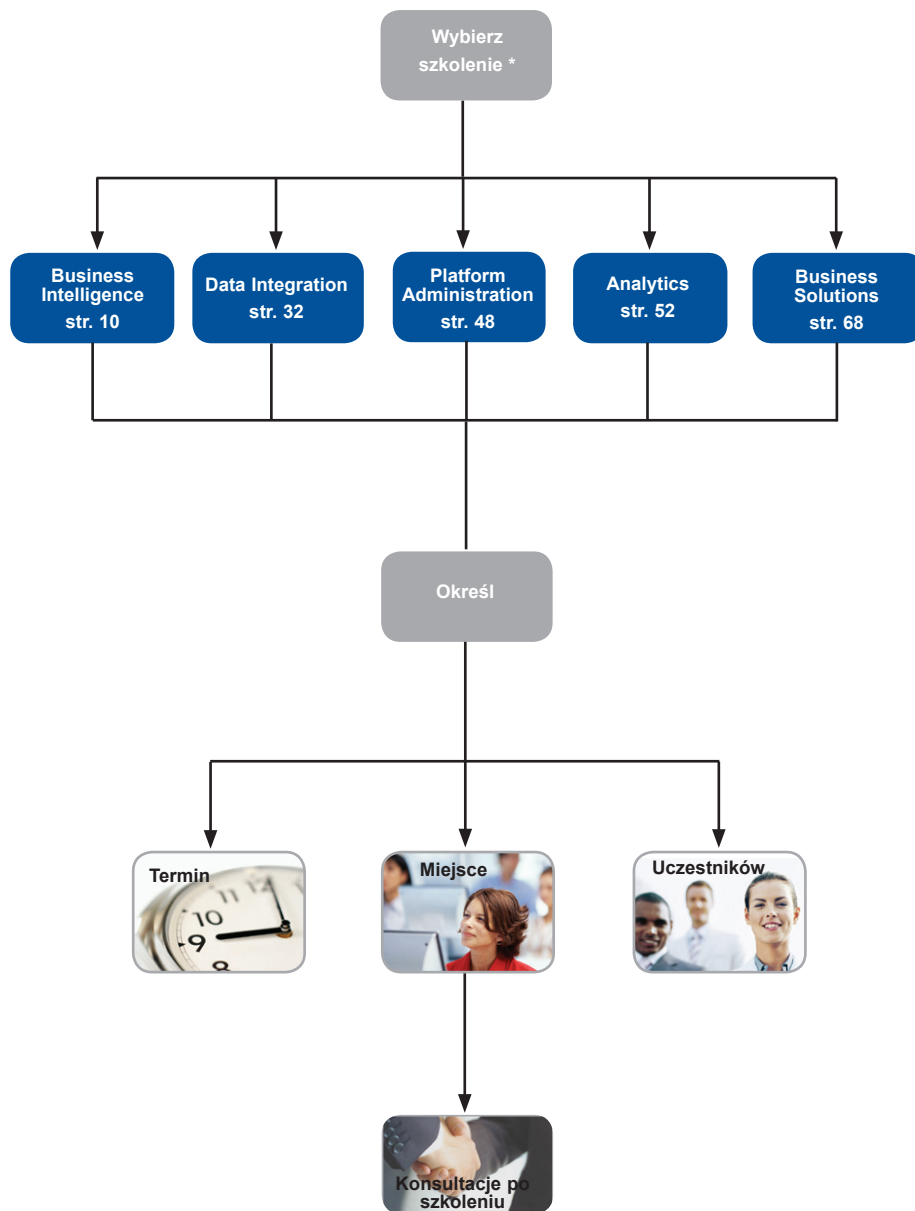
Wybierz szkolenie *

Business Intelligence
str. 10

Data Integration
str. 32

Platform Administration
str. 48

Analytics
str. 52

Business Solutions
str. 68

Określ

Termin

Miejsce

Uczestników

Konsultacje po szkoleniu